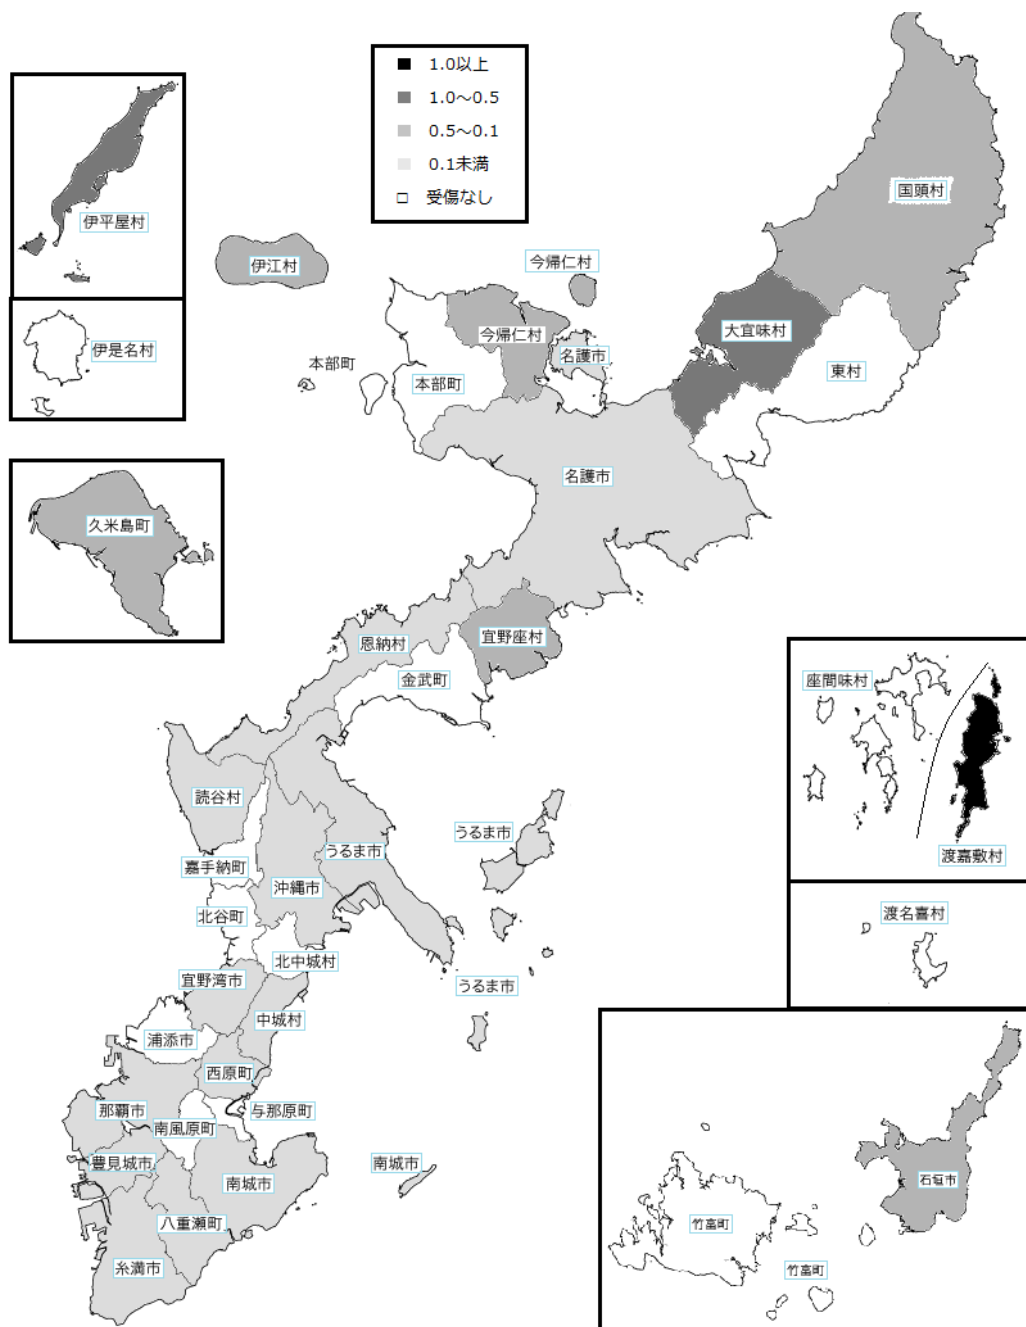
1.0以上
1.0～0.5
0.5～0.1
0.1未満
受傷なし

伊平屋村
伊是名村
伊江村
今帰仁村
今帰仁村
名護市
本部町
本部町
国頭村
大宜味村
東村
名護市
久米島町
恩納村
宜野座村
金武町
座間味村
渡嘉敷村
渡名喜村
読谷村
うるま市
うるま市
うるま市
嘉手納町
沖縄市
北谷町
北中城村
宜野湾市
中城村
浦添市
西原町
那覇市
与那原町
南風原町
豊見城市
南城市
南城市
八重瀬町
糸満市
竹富町
竹富町
石垣市